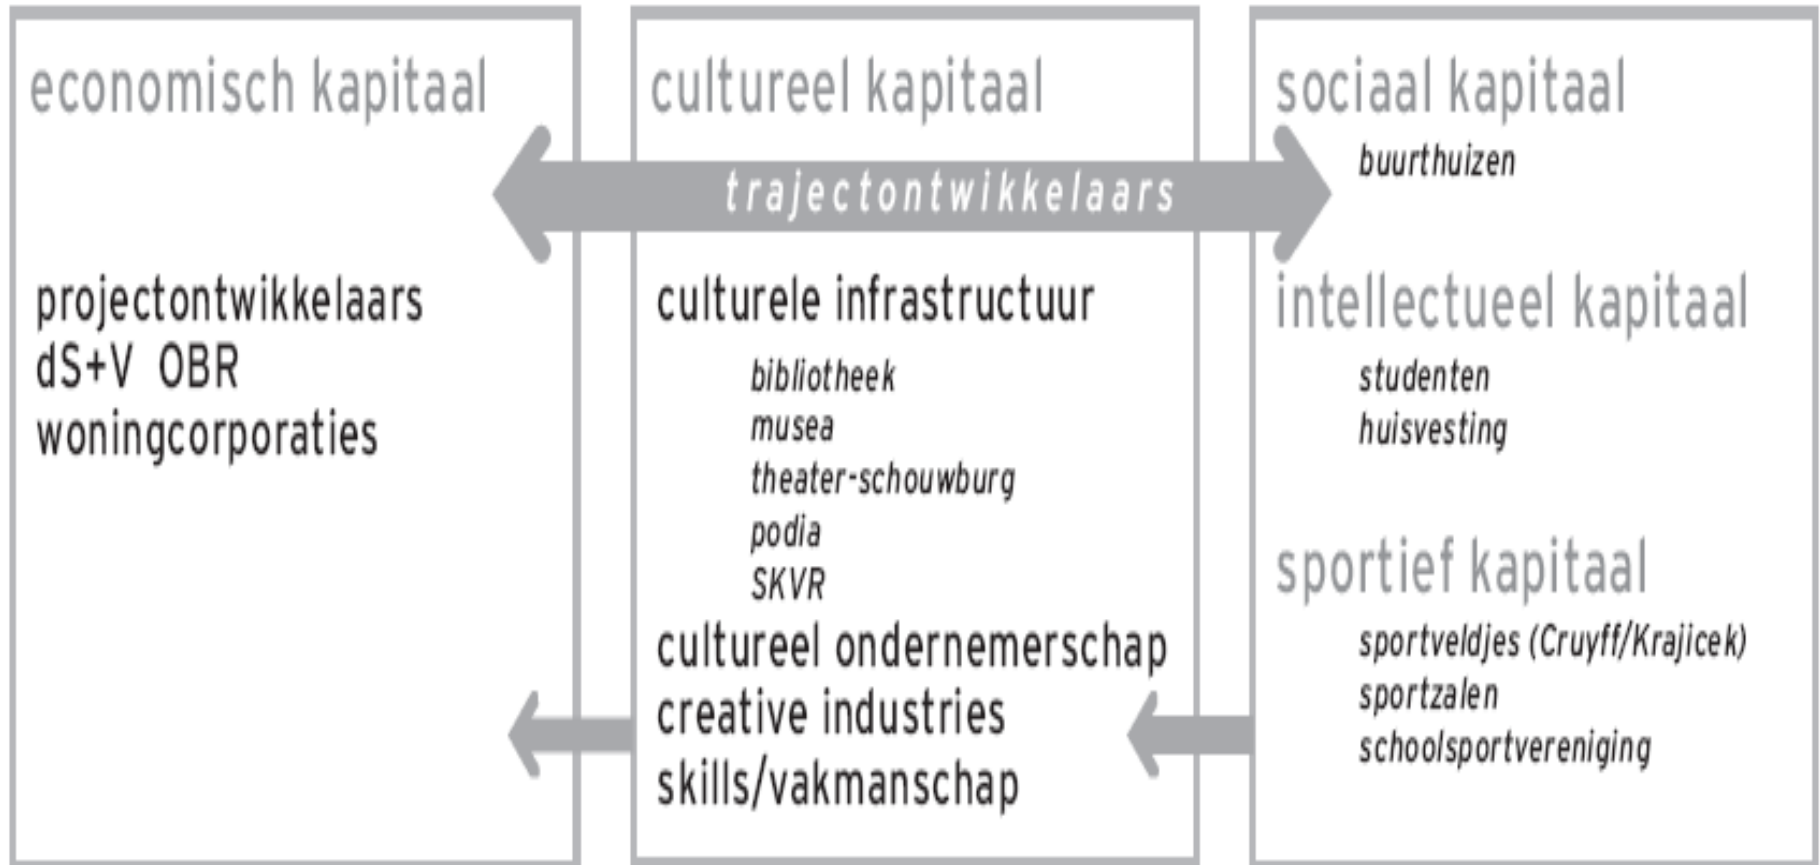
economisch kapitaal

projectontwikkelaars
dS+V OBR
woningcorporaties

cultureel kapitaal

trajectontwikkelaars

culturele infrastructuur

bibliotheek
musea
theater-schouwburg
podia
SKVR

cultureel ondernemerschap
creative industries
skills/vakmanschap

sociaal kapitaal

buurthuizen

intellectueel kapitaal

studenten
huisvesting

sportief kapitaal

sportveldjes (Cruyff/Krajicek)
sportzalen
schoolsportvereniging